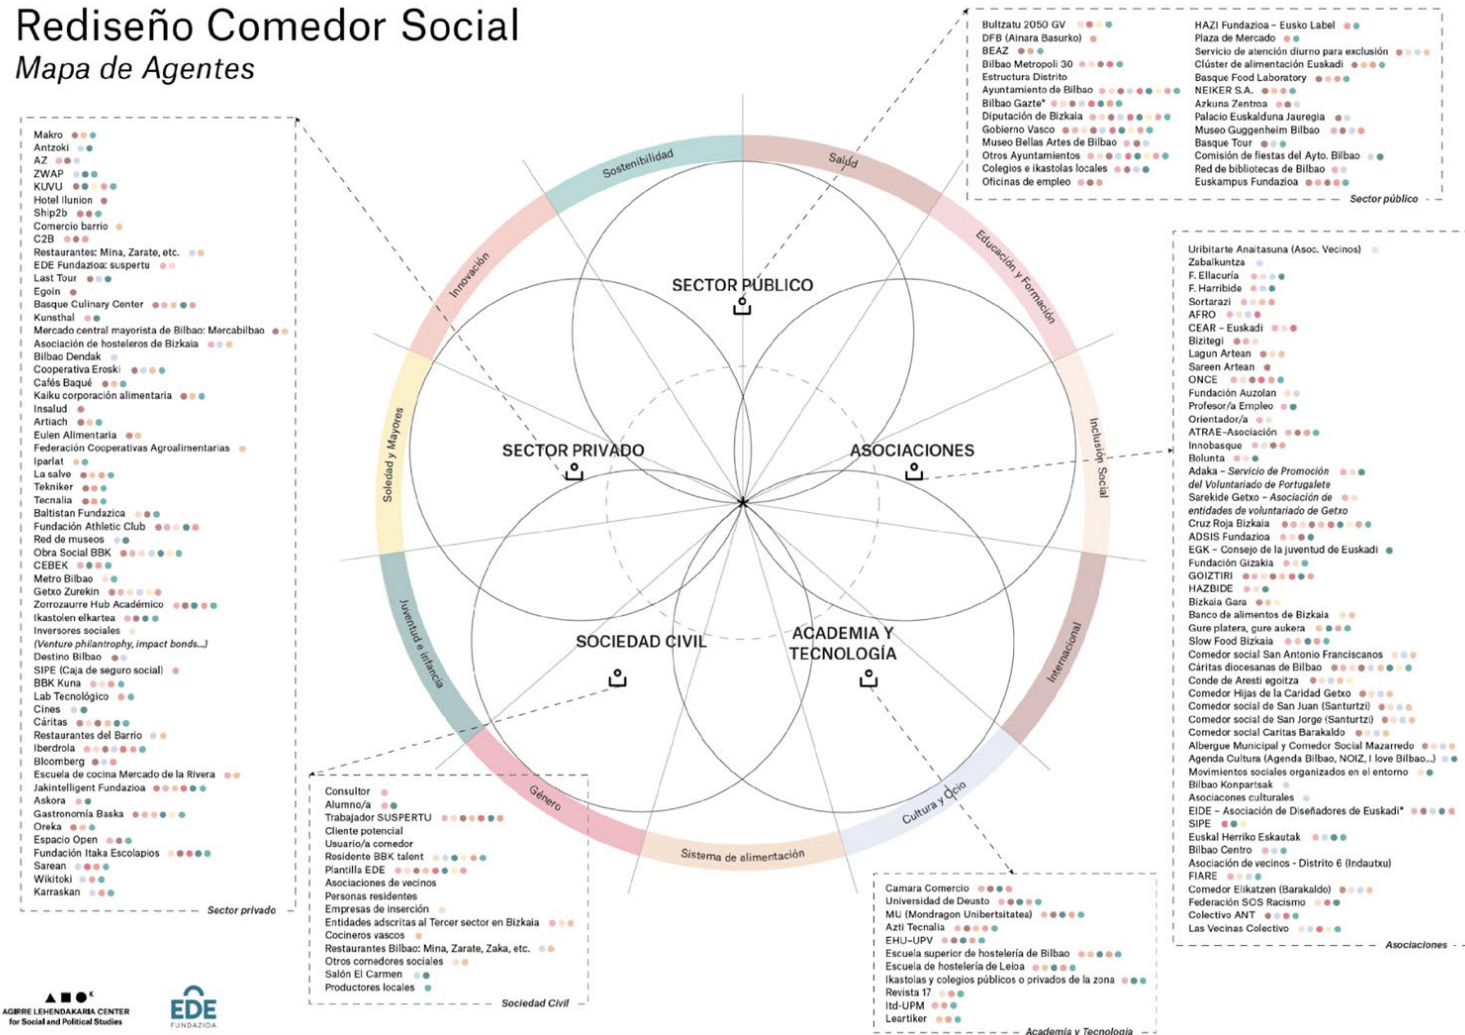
Rediseño Comedor Social
Mapa de Agentes

Makro
Antzoki
AZ
ZWAP
KUVU
Hotel Ilunion
Ship2b
Comercio barrio
C2B
Restaurantes: Mina, Zarate, etc.
EDE Fundazioa: suspertu
Last Tour
Egoin
Basque Culinary Center
Kunsthal
Mercado central mayorista de Bilbao: Mercabilbao
Asociación de hosteleros de Bizkaia
Bilbao Dendak
Cooperativa Eroski
Cafés Baqué
Kaiku corporación alimentaria
Insalud
Artiach
Eulen Alimentaria
Federación Cooperativas Agroalimentarias
Iparlat
La salve
Tekniker
Tecnalia
Baltistan Fundazioa
Fundación Athletic Club
Red de museos
Obra Social BBK
CEBEK
Metro Bilbao
Getxo Zurekin
Zorrozaurre Hub Académico
Ikastolen elkartea
Inversores sociales
(Venture philanthropy, impact bonds...)
Destino Bilbao
SIPE (Caja de seguro social)
BBK Kuna
Lab Tecnológico
Cines
Cáritas
Restaurantes del Barrio
Iberdrola
Bloomberg
Escuela de cocina Mercado de la Rivera
Jakintelligent Fundazioa
Askora
Gastronomía Baska
Oreka
Espacio Open
Fundación Itaka Escolapios
Sarean
Wikitoki
Karraskan
Sector privado

Bultzatu 2050 GV
DFB (Ainara Basurko)
BEAZ
Bilbao Metropoli 30
Estructura Distrito
Ayuntamiento de Bilbao
Bilbao Gazte*
Diputación de Bizkaia
Gobierno Vasco
Museo Bellas Artes de Bilbao
Otros Ayuntamientos
Colegios e ikastolas locales
Oficinas de empleo
HAZI Fundazioa - Eusko Label
Plaza de Mercado
Servicio de atención diurno para exclusión
Clúster de alimentación Euskadi
Basque Food Laboratory
NEIKER S.A.
Azkuna Zentroa
Palacio Euskalduna Jauregia
Museo Guggenheim Bilbao
Basque Tour
Comisión de fiestas del Ayto. Bilbao
Red de bibliotecas de Bilbao
Euskampus Fundazioa
Sector público

Sostenibilidad
Salud
Educación y Formación
Inclusión Social
Internacional
Cultura y Ocio
Sistema de alimentación
Género
Juventud e infancia
Soledad y Mayores
Innovación

SECTOR PÚBLICO
SECTOR PRIVADO
ASOCIACIONES
SOCIEDAD CIVIL
ACADEMIA Y TECNOLOGÍA

Uribitarte Anaitasuna (Asoc. Vecinos)
Zabalkuntza
F. Ellacuría
F. Harribide
Sortarazi
AFRO
CEAR - Euskadi
Bizitegi
Lagun Artean
Sareen Artean
ONCE
Fundación Auzolan
Profesor/a Empleo
Orientador/a
ATRAE-Asociación
Innobasque
Bolunta
Adaka - Servicio de Promoción del Voluntariado de Portugalete
Sarekide Getxo - Asociación de entidades de voluntariado de Getxo
Cruz Roja Bizkaia
ADSIS Fundazioa
EGK - Consejo de la juventud de Euskadi
Fundación Gizakia
GOIZTIRI
HAZBIDE
Bizkaia Gara
Banco de alimentos de Bizkaia
Gure platera, gure aukera
Slow Food Bizkaia
Comedor social San Antonio Franciscanos
Cáritas diocesanas de Bilbao
Conde de Aresti egoitza
Comedor Hijas de la Caridad Getxo
Comedor social de San Juan (Santurtzi)
Comedor social de San Jorge (Santurtzi)
Comedor social Caritas Barakaldo
Albergue Municipal y Comedor Social Mazarredo
Agenda Cultura (Agenda Bilbao, NOIZ, I love Bilbao...)
Movimientos sociales organizados en el entorno
Bilbao Konpartsak
Asociaciones culturales
EIDE - Asociación de Diseñadores de Euskadi*
SIPE
Euskal Herriko Eskautak
Bilbao Centro
Asociación de vecinos - Distrito 6 (Indautxu)
FIARE
Comedor Elikatzen (Barakaldo)
Federación SOS Racismo
Colectivo ANT
Las Vecinas Colectivo
Asociaciones

Consultor
Alumno/a
Trabajador SUSPERTU
Cliente potencial
Usuario/a comedor
Residente BBK talent
Plantilla EDE
Asociaciones de vecinos
Personas residentes
Empresas de inserción
Entidades adscritas al Tercer sector en Bizkaia
Cocineros vascos
Restaurantes Bilbao: Mina, Zarate, Zaka, etc.
Otros comedores sociales
Salón El Carmen
Productores locales
Sociedad Civil

Camara Comercio
Universidad de Deusto
MU (Mondragon Unibertsitatea)
Azti Tecnalia
EHU-UPV
Escuela superior de hostelería de Bilbao
Escuela de hostelería de Leioa
Ikastolas y colegios públicos o privados de la zona
Revista 17
Itd-UPM
Leartiker
Academia y Tecnología

AGIRRE LEHENDAKARIA CENTER for Social and Political Studies
EDE FUNDAZIOA